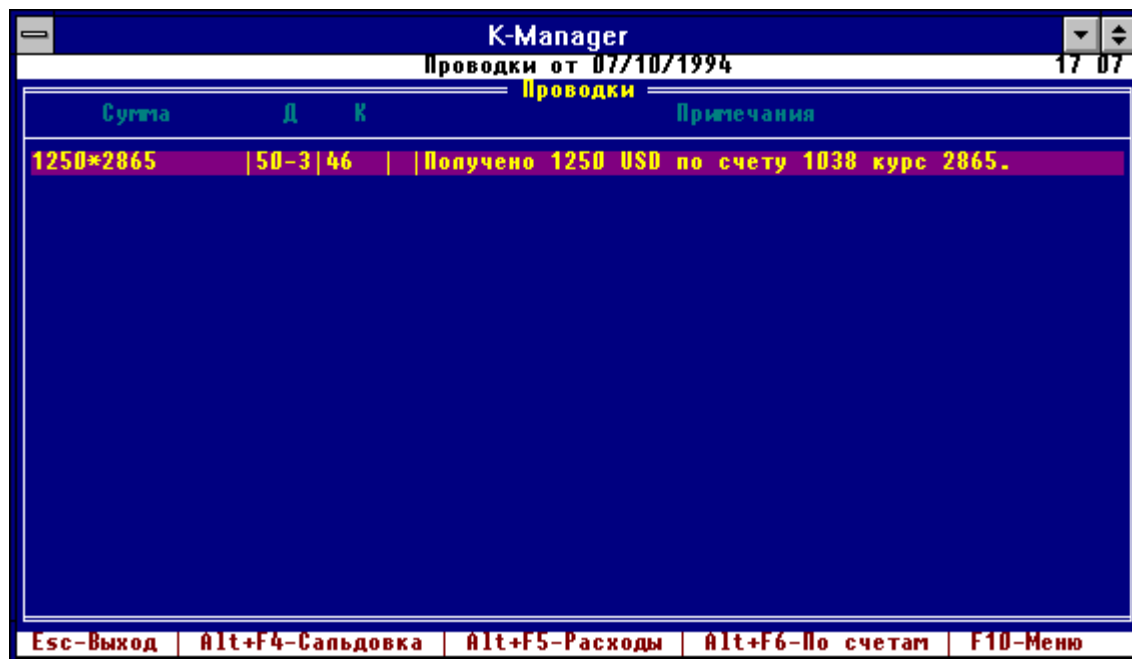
K-Manager

Проводки от 07/10/1994 17 07

Проводки

| Сумма | Д | К | Примечания |
|---|---|---|---|
| 1250*2865 | 50-3 | 46 | Получено 1250 USD по счету 1038 курс 2865. |

Esc-Выход | Alt+F4-Сальдовка | Alt+F5-Расходы | Alt+F6-По счетам | F10-Меню